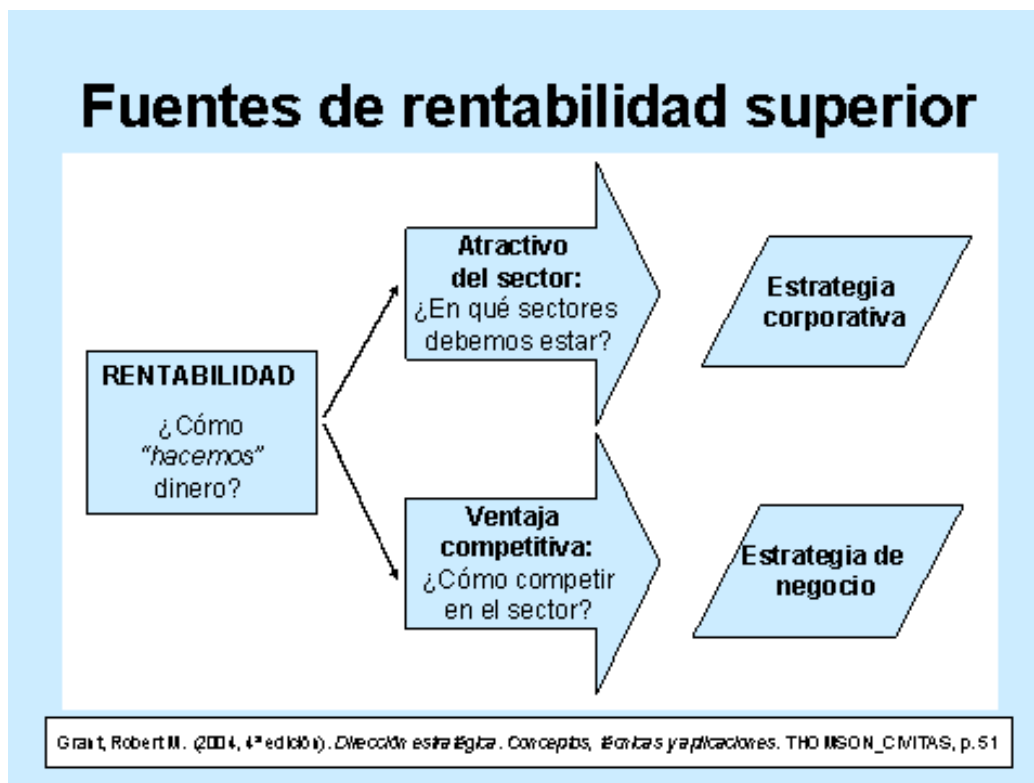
Fuentes de rentabilidad superior

RENTABILIDAD

¿Cómo *"hacemos"* dinero?

**Atractivo del sector:** ¿En qué sectores debemos estar?

**Ventaja competitiva:** ¿Cómo competir en el sector?

Estrategia corporativa

Estrategia de negocio

Grant, Robert M. (2004, 4ª edición). *Dirección estratégica. Conceptos, técnicas y aplicaciones*. THOMSON_CIVITAS, p.51